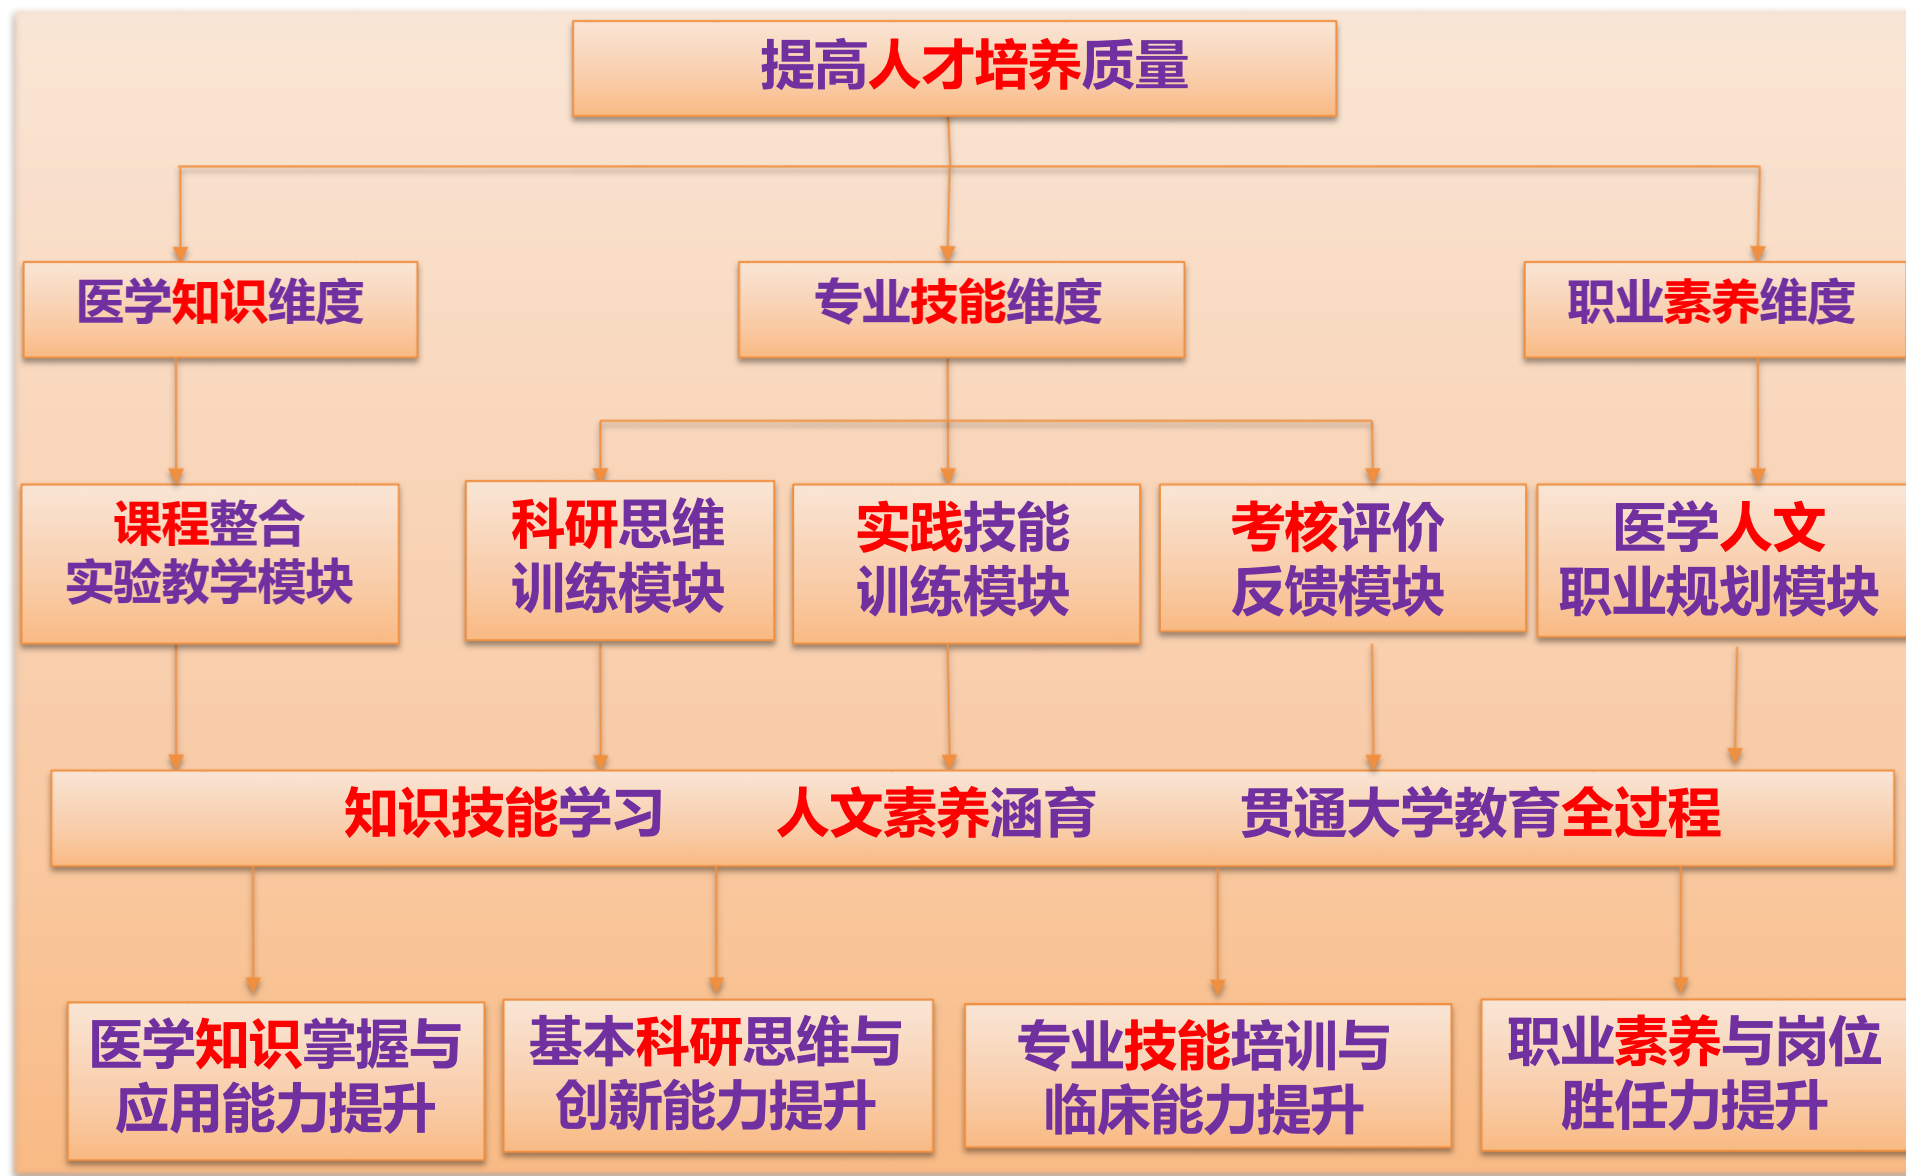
提高人才培养质量

医学知识维度

专业技能维度

职业素养维度

课程整合
实验教学模块

科研思维
训练模块

实践技能
训练模块

考核评价
反馈模块

医学人文
职业规划模块

知识技能学习　人文素养涵育　贯通大学教育全过程

医学知识掌握与
应用能力提升

基本科研思维与
创新能力提升

专业技能培训与
临床能力提升

职业素养与岗位
胜任力提升